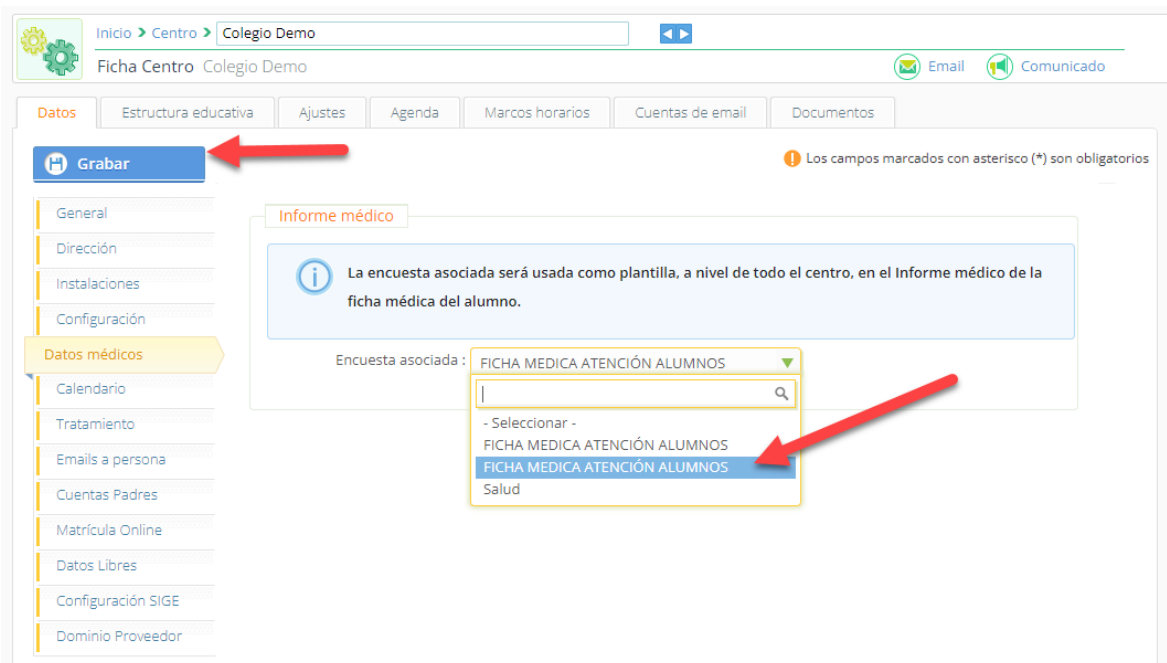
Inicio > Centro > Colegio Demo

Ficha Centro Colegio Demo

Email Comunicado

Datos | Estructura educativa | Ajustes | Agenda | Marcos horarios | Cuentas de email | Documentos

Grabar

Los campos marcados con asterisco (*) son obligatorios

General
Dirección
Instalaciones
Configuración
Datos médicos
Calendario
Tratamiento
Emails a persona
Cuentas Padres
Matrícula Online
Datos Libres
Configuración SIGE
Dominio Proveedor

Informe médico

La encuesta asociada será usada como plantilla, a nivel de todo el centro, en el Informe médico de la ficha médica del alumno.

Encuesta asociada : FICHA MEDICA ATENCIÓN ALUMNOS

- Seleccionar -
FICHA MEDICA ATENCIÓN ALUMNOS
FICHA MEDICA ATENCIÓN ALUMNOS
Salud